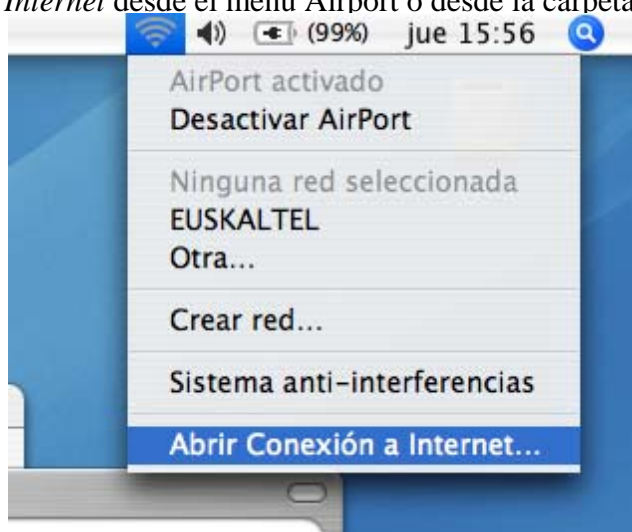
*Internet* desde el menú Airport o desde la carpeta

(99%) jue 15:56

AirPort activado
Desactivar AirPort

Ninguna red seleccionada
EUSKALTEL
Otra...

Crear red...

Sistema anti-interferencias

Abrir Conexión a Internet...